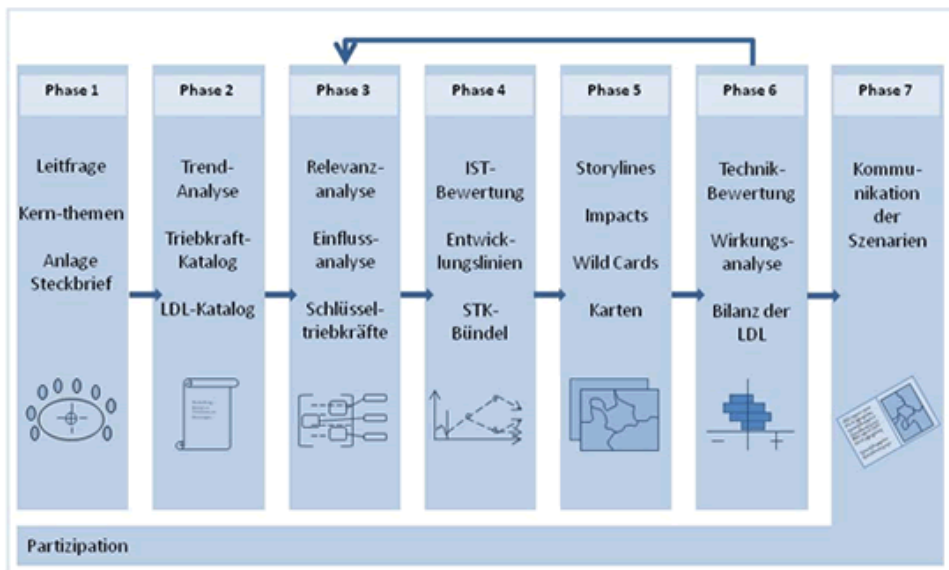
Phase 1

Leitfrage

Kern-themen

Anlage Steckbrief

Phase 2

Trend-Analyse

Triebkraft-Katalog

LDL-Katalog

Phase 3

Relevanzanalyse

Einflussanalyse

Schlüsseltriebkräfte

Phase 4

IST-Bewertung

Entwicklungslinien

STK-Bündel

Phase 5

Storylines

Impacts

Wild Cards

Karten

Phase 6

Technik-Bewertung

Wirkungsanalyse

Bilanz der LDL

–

+

Phase 7

Kommunikation der Szenarien

Partizipation